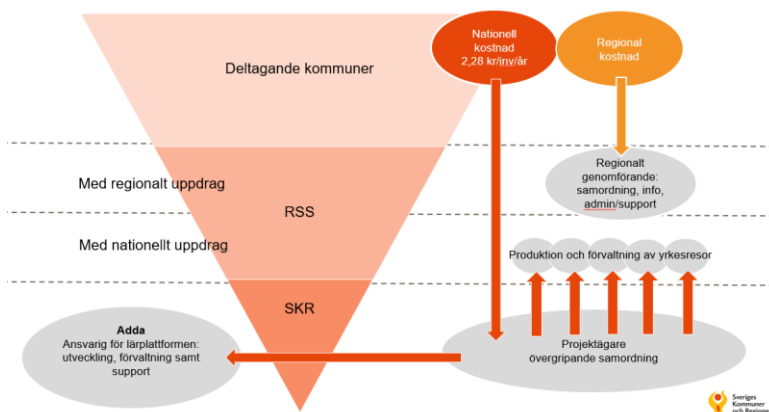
Deltagande kommuner

Nationell kostnad 2,28 kr/inv/år

Regional kostnad

Med regionalt uppdrag

RSS

Regionalt genomförande: samordning, info, admin/support

Med nationellt uppdrag

Produktion och förvaltning av yrkesresor

SKR

Adda
Ansvarig för lärplattformen: utveckling, förvaltning samt support

Projektägare övergripande samordning

Sveriges Kommuner och Regioner